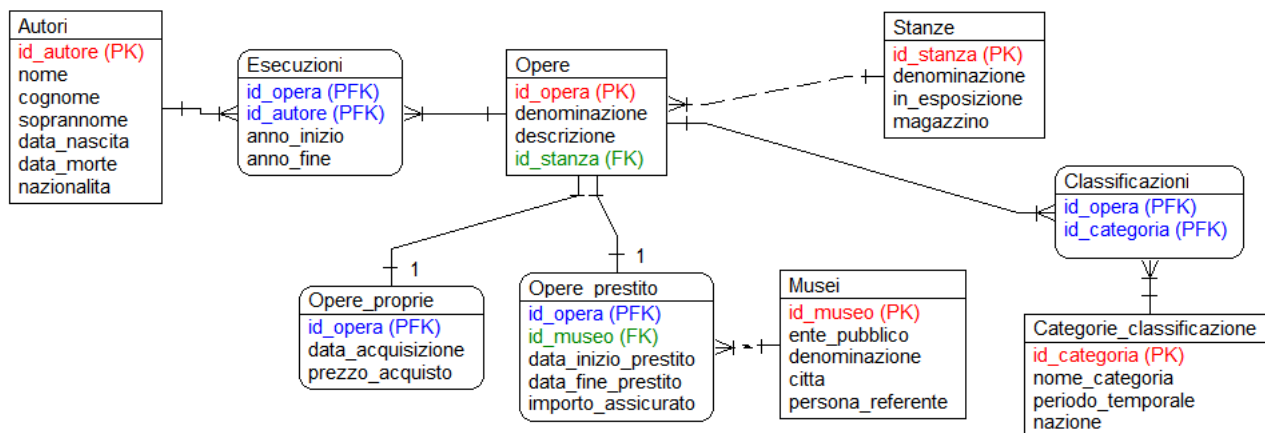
Autori
id_autore (PK)
nome
cognome
soprannome
data_nascita
data_morte
nazionalita

Esecuzioni
id_opera (PFK)
id_autore (PFK)
anno_inizio
anno_fine

Opere
id_opera (PK)
denominazione
descrizione
id_stanza (FK)

Stanze
id_stanza (PK)
denominazione
in_esposizione
magazzino

Classificazioni
id_opera (PFK)
id_categoria (PFK)

1

1

Opere_proprie
id_opera (PFK)
data_acquisizione
prezzo_acquisto

Opere_prestito
id_opera (PFK)
id_museo (FK)
data_inizio_prestito
data_fine_prestito
importo_assicurato

Musei
id_museo (PK)
ente_pubblico
denominazione
citta
persona_referente

Categorie_classificazione
id_categoria (PK)
nome_categoria
periodo_temporale
nazione